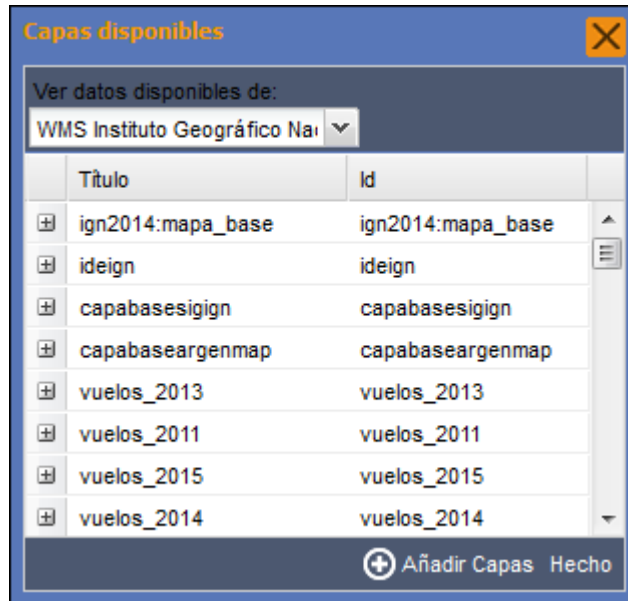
Capas disponibles

Ver datos disponibles de:

WMS Instituto Geográfico Na

| | Título | Id |
|---|---|---|
| ⊞ | ign2014:mapa_base | ign2014:mapa_base |
| ⊞ | ideign | ideign |
| ⊞ | capabasesigign | capabasesigign |
| ⊞ | capabaseargenmap | capabaseargenmap |
| ⊞ | vuelos_2013 | vuelos_2013 |
| ⊞ | vuelos_2011 | vuelos_2011 |
| ⊞ | vuelos_2015 | vuelos_2015 |
| ⊞ | vuelos_2014 | vuelos_2014 |

Añadir Capas Hecho